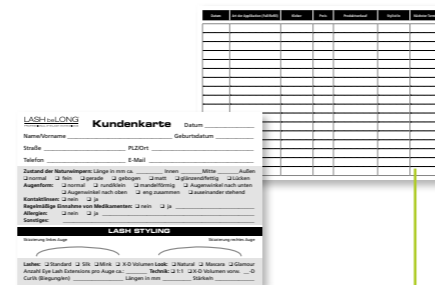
| Datum | Art der Applikation (Volllift) | Kleber | Preis | Produktverkauf | Stylistin | Nächster Termin |
|---|---|---|---|---|---|---|
| | | | | | | |

LASH be LONG

Kundenkarte

Datum

Name/Vorname

Geburtsdatum

Straße

PLZ/Ort

Telefon

E-Mail

Zustand der Naturwimpern: Länge in mm ca. Innen Mitte Außen
❏ normal ❏ fein ❏ gerade ❏ gebogen ❏ matt ❏ glänzend/fettig ❏ Lücken
Augenform: ❏ normal ❏ rund/klein ❏ mandelförmig ❏ Augenwinkel nach unten
❏ Augenwinkel nach oben ❏ eng zusammen ❏ auseinander stehend
Kontaktlinsen: ❏ nein ❏ ja
Regelmäßige Einnahme von Medikamenten: ❏ nein ❏ ja
Allergien: ❏ nein ❏ ja
Sonstiges:

LASH STYLING

Skizzierung linkes Auge

Skizzierung rechtes Auge

Lashes: ❏ Standard ❏ Silk ❏ Mink ❏ X-D Volumen Look: ❏ Natural ❏ Mascara ❏ Glamour
Anzahl Eye Lash Extensions pro Auge ca.: Technik: ❏ 1:1 ❏ X-D Volumen von: bis: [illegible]
Curls (Biegungen): Längen in mm Stärken